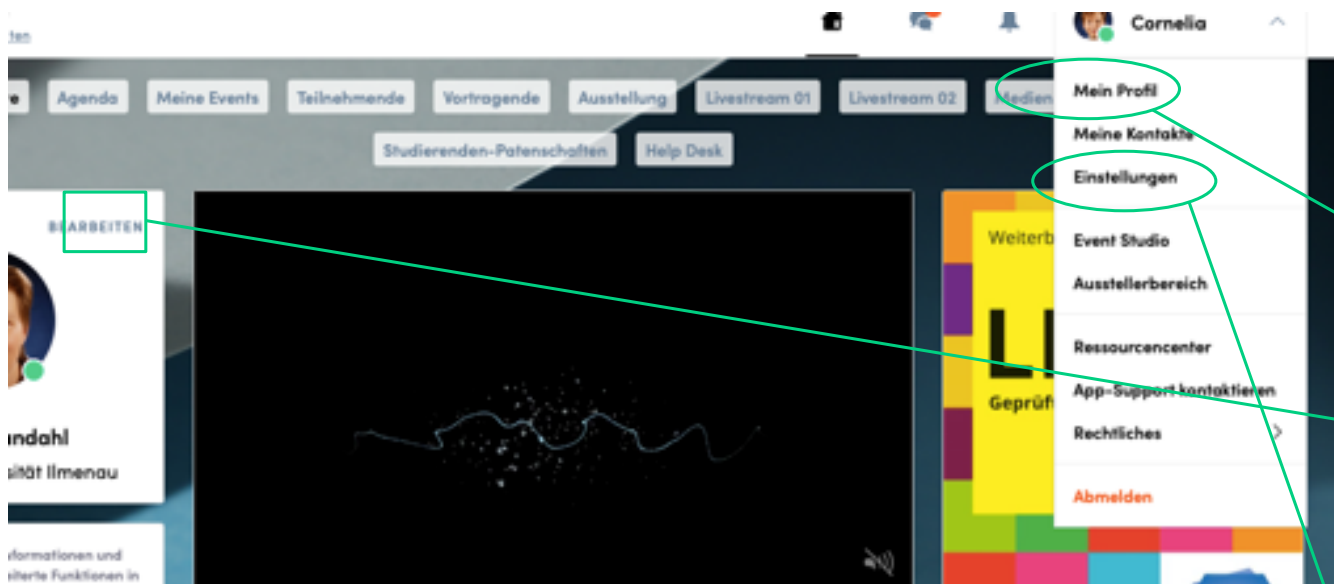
ten

Cornelia

e Agenda Meine Events Teilnehmende Vortragende Ausstellung Livestream 01 Livestream 02 Medien

Studierenden-Patenschaften Help Desk

BEARBEITEN

undahl
sität Ilmenau

formationen und
eiterte Funktionen in

Weiterb

LI

Geprüft

Mein Profil
Meine Kontakte
Einstellungen
Event Studio
Ausstellerbereich
Ressourcencenter
App-Support kontaktieren
Rechtliches
Abmelden